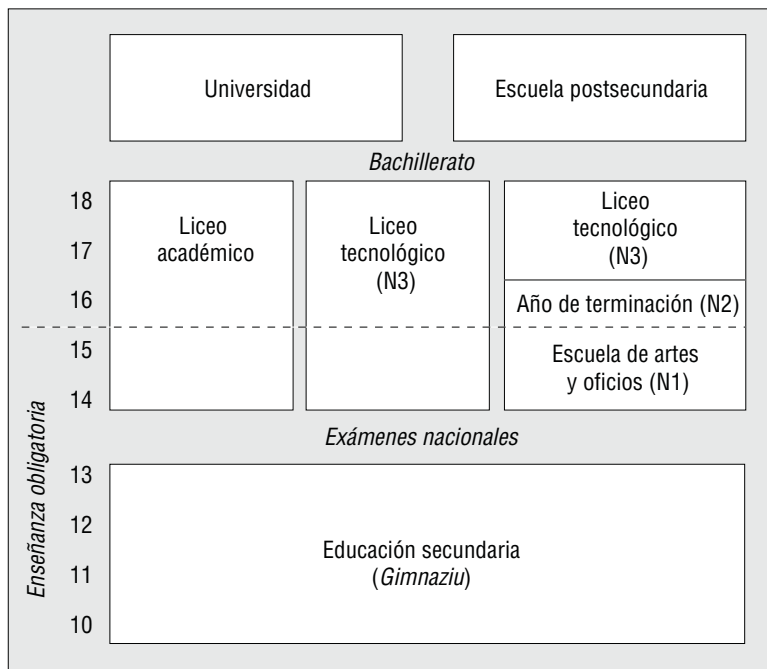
Universidad

Escuela postsecundaria

Bachillerato

18
17
16
15
14

Liceo académico

Liceo tecnológico (N3)

Liceo tecnológico (N3)

Año de terminación (N2)

Escuela de artes y oficios (N1)

Exámenes nacionales

13
12
11
10

Educación secundaria (Gimnaziu)

Enseñanza obligatoria